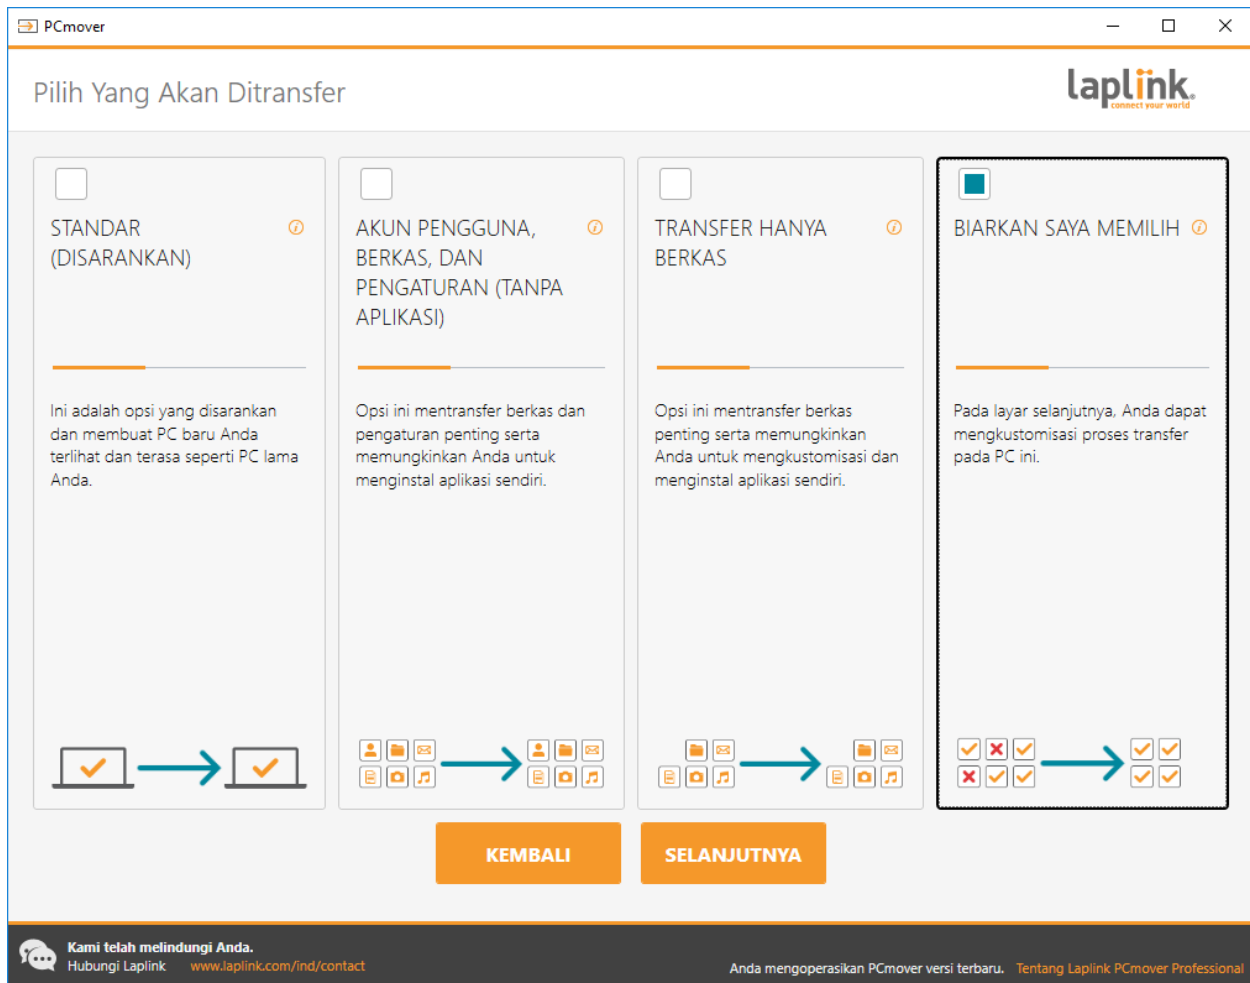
PCmover

Pilih Yang Akan Ditransfer

laplink
connect your world

STANDAR (DISARANKAN)

Ini adalah opsi yang disarankan dan membuat PC baru Anda terlihat dan terasa seperti PC lama Anda.

AKUN PENGGUNA, BERKAS, DAN PENGATURAN (TANPA APLIKASI)

Opsi ini mentransfer berkas dan pengaturan penting serta memungkinkan Anda untuk menginstal aplikasi sendiri.

TRANSFER HANYA BERKAS

Opsi ini mentransfer berkas penting serta memungkinkan Anda untuk mengkustomisasi dan menginstal aplikasi sendiri.

BIARKAN SAYA MEMILIH

Pada layar selanjutnya, Anda dapat mengkustomisasi proses transfer pada PC ini.

KEMBALI

SELANJUTNYA

Kami telah melindungi Anda.
Hubungi Laplink www.laplink.com/ind/contact

Anda mengoperasikan PCmover versi terbaru. Tentang Laplink PCmover Professional